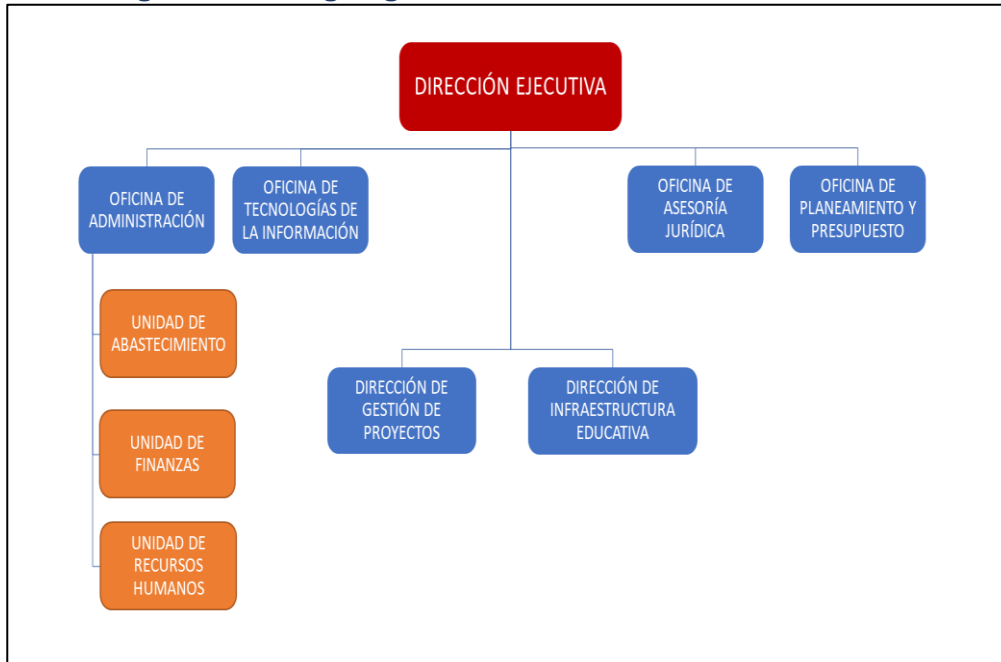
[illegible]

DIRECCIÓN EJECUTIVA

OFICINA DE ADMINISTRACIÓN

OFICINA DE TECNOLOGÍAS DE LA INFORMACIÓN

OFICINA DE ASESORÍA JURÍDICA

OFICINA DE PLANEAMIENTO Y PRESUPUESTO

UNIDAD DE ABASTECIMIENTO

UNIDAD DE FINANZAS

UNIDAD DE RECURSOS HUMANOS

DIRECCIÓN DE GESTIÓN DE PROYECTOS

DIRECCIÓN DE INFRAESTRUCTURA EDUCATIVA